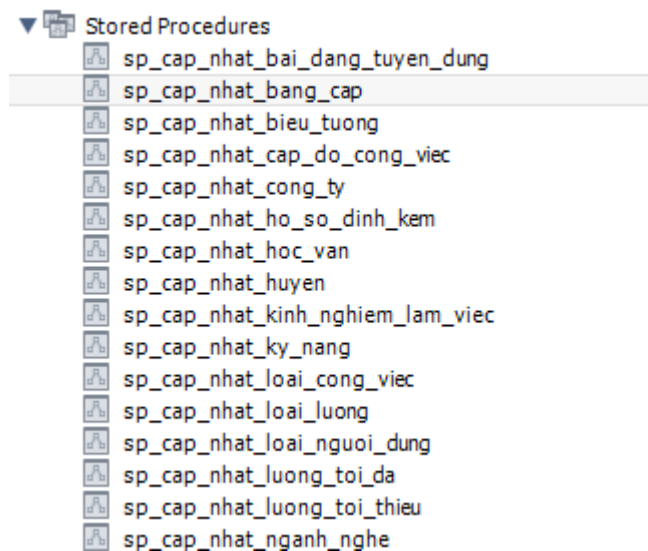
Stored Procedures
sp_cap_nhat_bai_dang_tuyen_dung
sp_cap_nhat_bang_cap
sp_cap_nhat_bieu_tuong
sp_cap_nhat_cap_do_cong_viec
sp_cap_nhat_cong_ty
sp_cap_nhat_ho_so_dinh_kem
sp_cap_nhat_hoc_van
sp_cap_nhat_huyen
sp_cap_nhat_kinh_nghiem_lam_viec
sp_cap_nhat_ky_nang
sp_cap_nhat_loai_cong_viec
sp_cap_nhat_loai_luong
sp_cap_nhat_loai_nguoi_dung
sp_cap_nhat_luong_toi_da
sp_cap_nhat_luong_toi_thieu
sp_cap_nhat_nganh_nghe